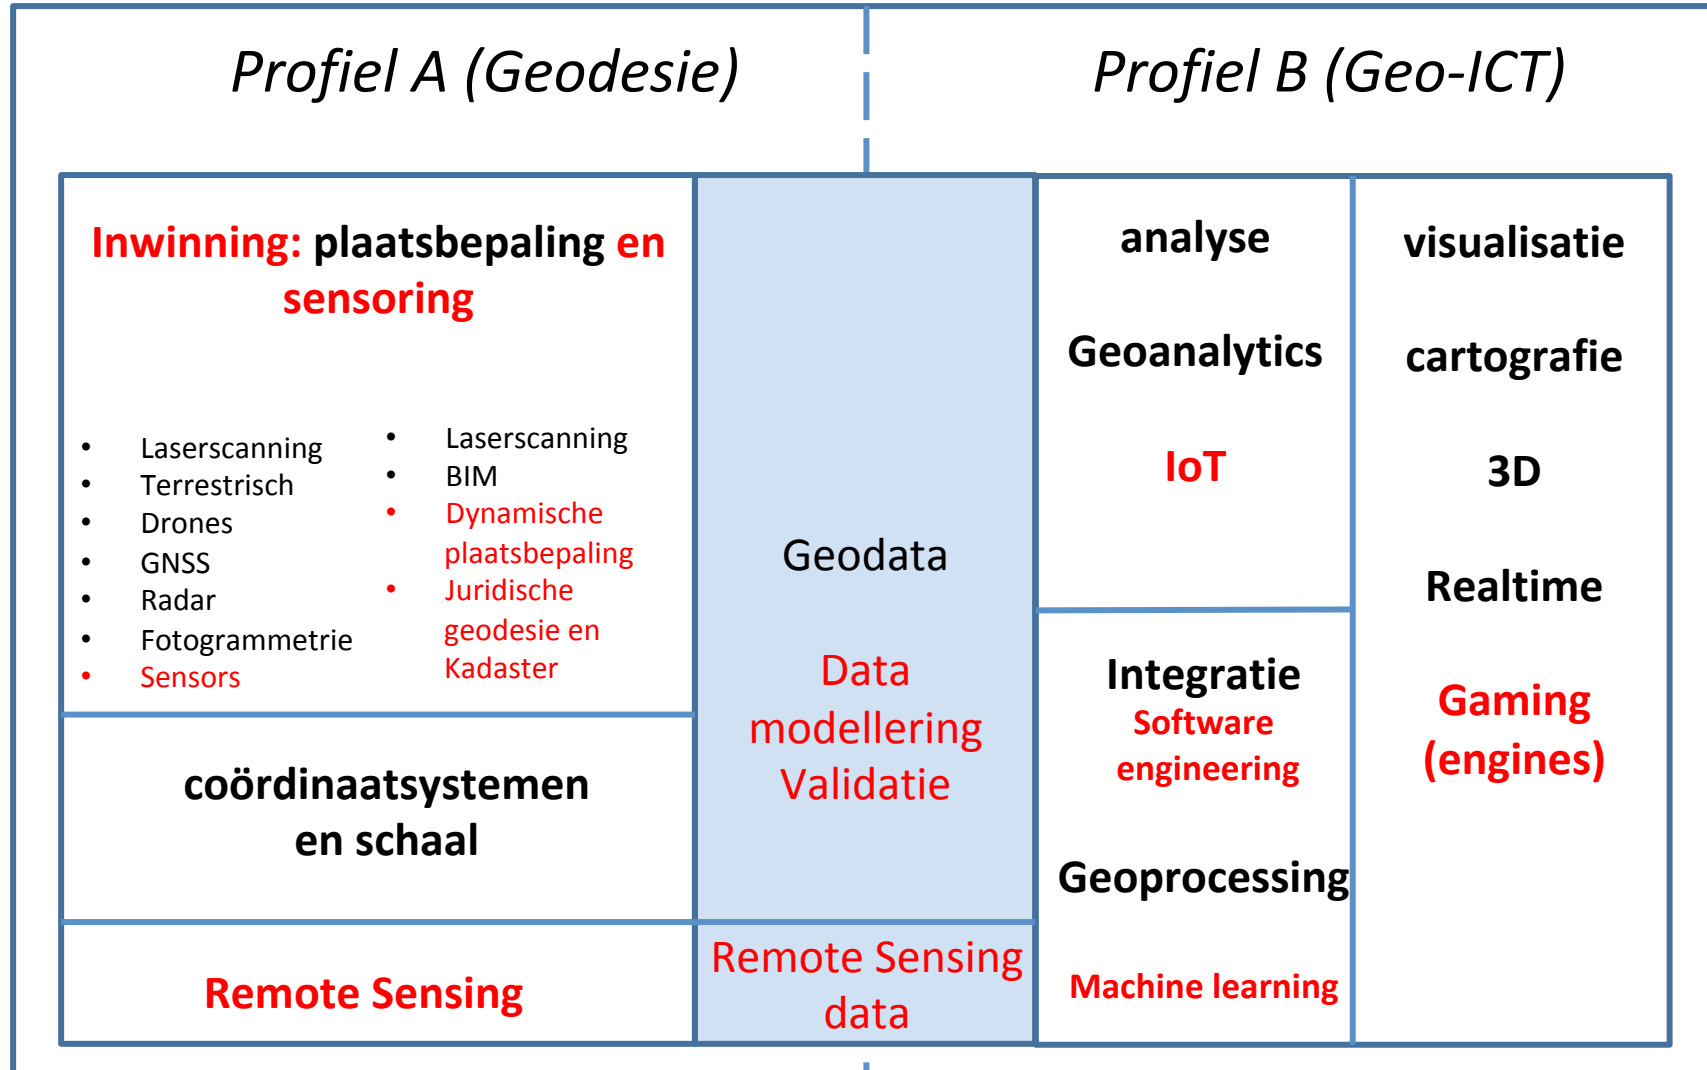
Profiel A (Geodesie)

Profiel B (Geo-ICT)

Inwinning: plaatsbepaling en sensoring

- Laserscanning
- Terrestrisch
- Drones
- GNSS
- Radar
- Fotogrammetrie
- Sensors

- Laserscanning
- BIM
- Dynamische plaatsbepaling
- Juridische geodesie en Kadaster

coördinaatsystemen en schaal

Remote Sensing

Geodata

Data modellering Validatie

Remote Sensing data

analyse

Geoanalytics

IoT

Integratie
Software engineering

Geoprocessing

Machine learning

visualisatie

cartografie

3D

Realtime

Gaming (engines)